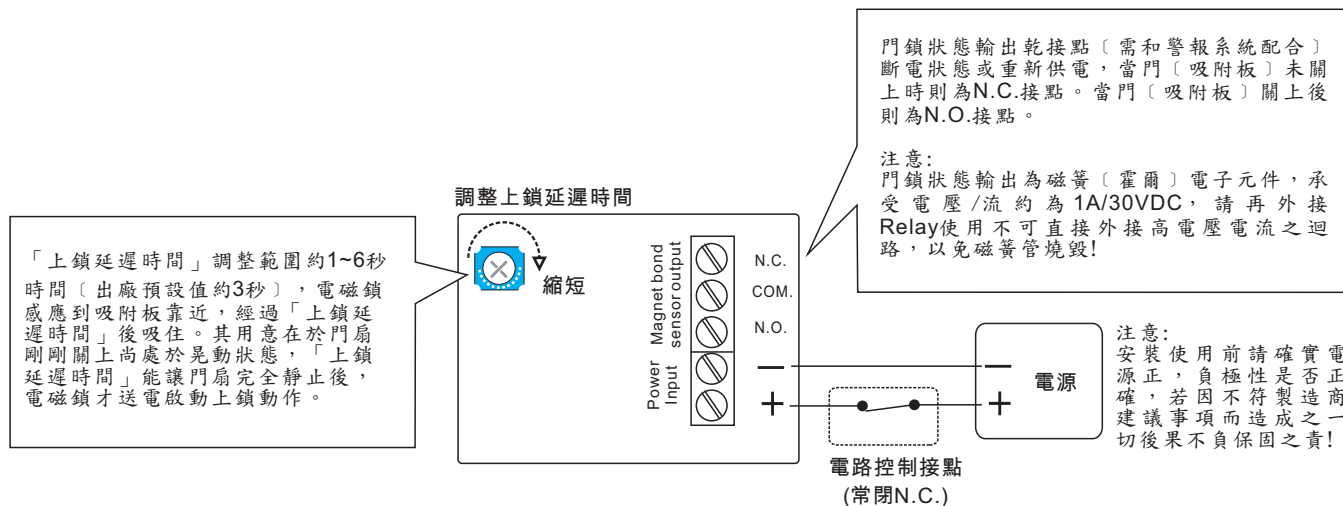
門鎖狀態輸出乾接點〔需和警報系統配合〕斷電狀態或重新供電，當門〔吸附板〕未關上時則為N.C.接點。當門〔吸附板〕關上後則為N.O.接點。

注意:
門鎖狀態輸出為磁簧〔霍爾〕電子元件，承受電壓/流約為1A/30VDC，請再外接Relay使用不可直接外接高電壓電流之迴路，以免磁簧管燒毀!

調整上鎖延遲時間

「上鎖延遲時間」調整範圍約1~6秒時間〔出廠預設值約3秒〕，電磁鎖感應到吸附板靠近，經過「上鎖延遲時間」後吸住。其用意在於門扇剛剛關上尚處於晃動狀態，「上鎖延遲時間」能讓門扇完全靜止後，電磁鎖才送電啟動上鎖動作。

縮短

Magnet bond sensor output

N.C.
COM.
N.O.

Power Input

—
+

—
+
電源

注意:
安裝使用前請確實電源正，負極性是否正確，若因不符製造商建議事項而造成之一切後果不負保固之責!

電路控制接點
(常閉N.C.)